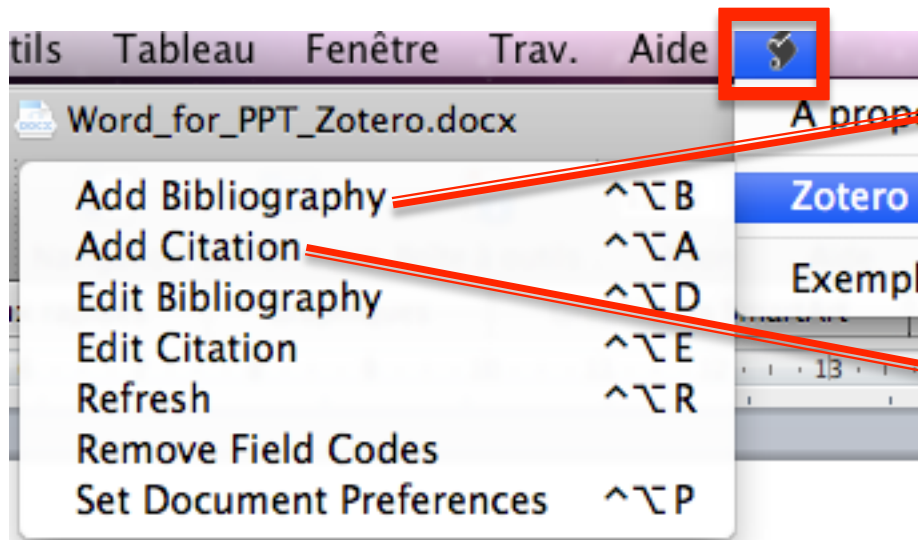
tils Tableau Fenêtre Trav. Aide

Word_for_PPT_Zotero.docx

A propo

Zotero

Exempl

Add Bibliography ^⌥B
Add Citation ^⌥A
Edit Bibliography ^⌥D
Edit Citation ^⌥E
Refresh ^⌥R
Remove Field Codes
Set Document Preferences ^⌥P

13